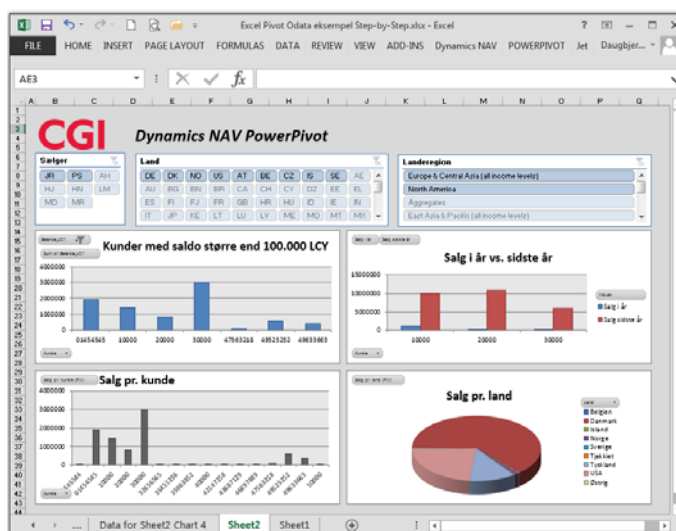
Excel Pivot Odata eksempel Step-by-Step.xlsx - Excel

? – □ ×

FILE HOME INSERT PAGE LAYOUT FORMULAS DATA REVIEW VIEW ADD-INS Dynamics NAV POWERPIVOT Jet Daugbjer...

AE3

$f_x$

CGI Dynamics NAV PowerPivot

Sælger

JR PS AH HJ HN LM MD MR

Land

DE DK NO US AT BE CZ IS SE AL AU BG BN BR CA CH CY DZ EE EL ES FI FJ FR GB HR HU ID IE IN IT JP KE LT LU ME MO MT MX

Landeregion

Europe & Central Asia (all income levels)
North America
Aggregates
East Asia & Pacific (all income levels)

Kunder med saldo større end 100.000 LCY

4000000
3000000
2000000
1000000
0

01454545 10000 20000 30000 47563218 49525252 49633663

Salg i år vs. sidste år

15000000
10000000
5000000
0

10000 20000 30000

Salg i år
Salg sidste år

Salg pr. kunde

4000000
3000000
2000000
1000000
0

Salg pr. land

Belgien
Danmark
Island
Norge
Sverige
Tjekkiet
Tyskland
USA
Østrig

... Data for Sheet2 Chart 4 Sheet2 Sheet1